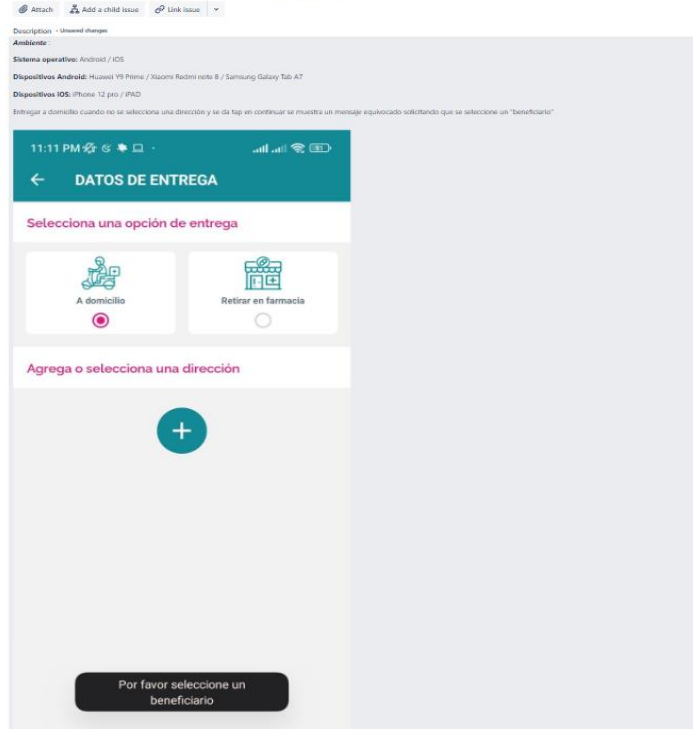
Attach  Add a child issue  Link issue

Description · Unsaved changes

Ambiente:

Sistema operativo: Android / IOS

Dispositivos Android: Huawei Y9 Prime / Xiaomi Redmi note 8 / Samsung Galaxy Tab A7

Dispositivos IOS: iPhone 12 pro / iPAD

Entregar a domicilio cuando no se selecciona una dirección y se da tap en continuar se muestra un mensaje equivocado solicitando que se seleccione un "beneficiario"

11:11 PM

DATOS DE ENTREGA

Selecciona una opción de entrega

A domicilio

Retirar en farmacia

Agrega o selecciona una dirección

Por favor seleccione un beneficiario